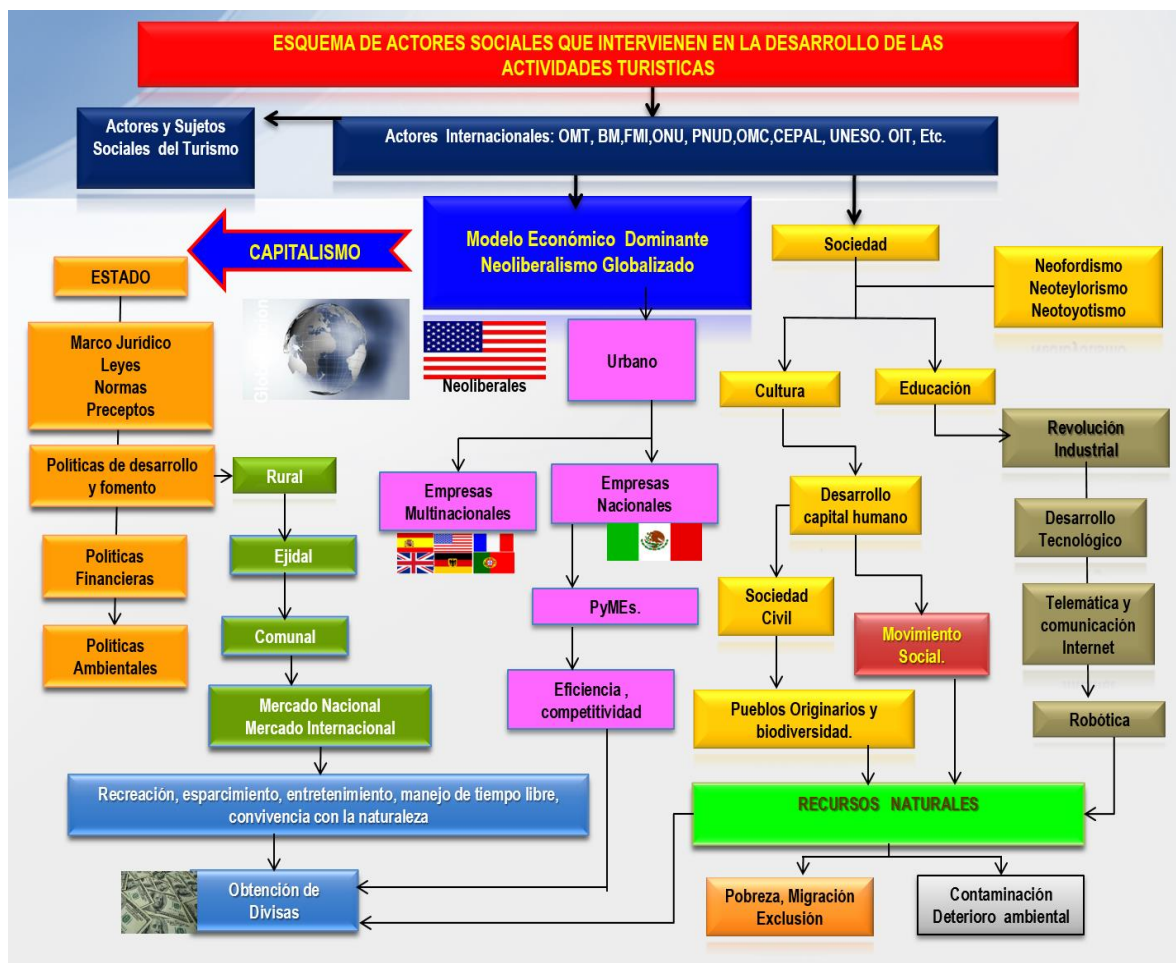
ESQUEMA DE ACTORES SOCIALES QUE INTERVIENEN EN LA DESARROLLO DE LAS ACTIVIDADES TURISTICAS

Actores y Sujetos Sociales del Turismo

Actores Internacionales: OMT, BM,FMI,ONU, PNUD,OMC,CEPAL, UNESO. OIT, Etc.

CAPITALISMO

Modelo Económico Dominante Neoliberalismo Globalizado

Sociedad

Neofordismo Neoteylorismo Neotoyotismo

ESTADO

Marco Jurídico Leyes Normas Preceptos

Neoliberales

Urbano

Cultura

Educación

Revolución Industrial

Politicas de desarrollo y fomento

Rural

Empresas Multinacionales

Empresas Nacionales

Desarrollo capital humano

Desarrollo Tecnológico

Politicas Financieras

Ejidal

PyMEs.

Sociedad Civil

Movimiento Social.

Telemática y comunicación Internet

Politicas Ambientales

Comunal

Eficiencia , competitividad

Pueblos Originarios y biodiversidad.

Robótica

Mercado Nacional Mercado Internacional

Recreación, esparcimiento, entretenimiento, manejo de tiempo libre, convivencia con la naturaleza

RECURSOS NATURALES

Obtención de Divisas

Pobreza, Migración Exclusión

Contaminación Deterioro ambiental